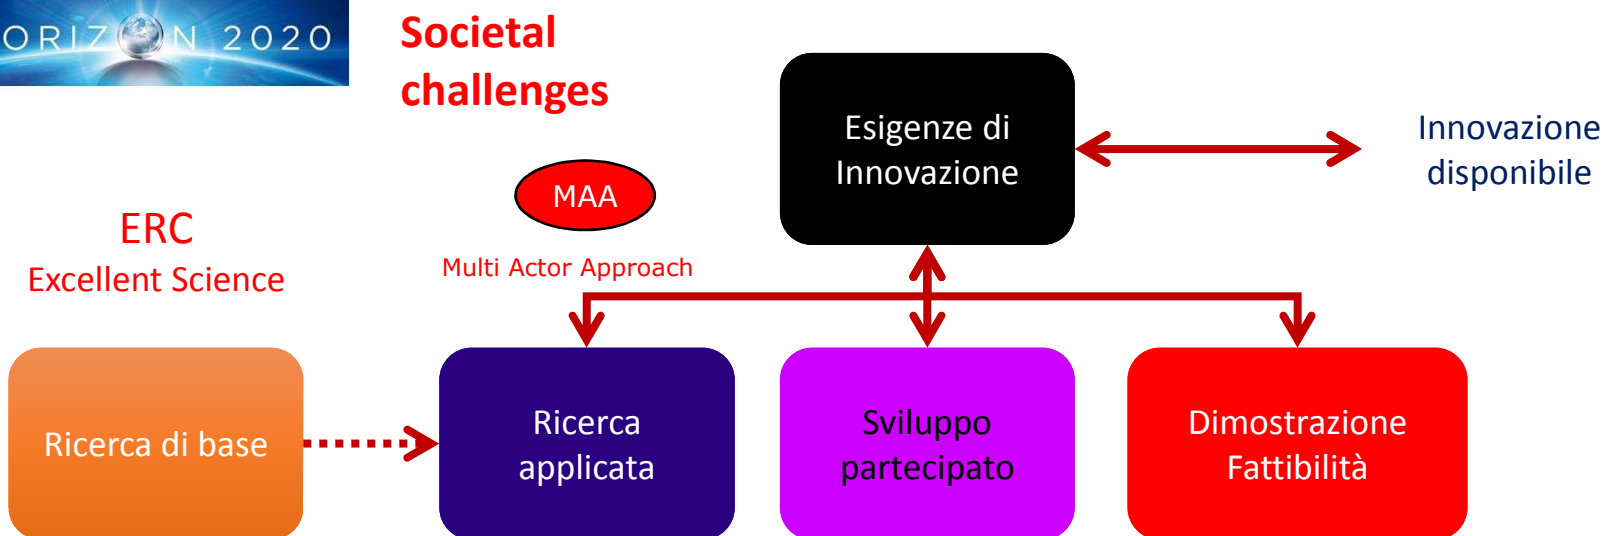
ORIZ N 2020

Societal challenges

Esigenze di Innovazione

Innovazione disponibile

MAA

Multi Actor Approach

ERC
Excellent Science

Ricerca di base

Ricerca applicata

Sviluppo partecipato

Dimostrazione Fattibilità